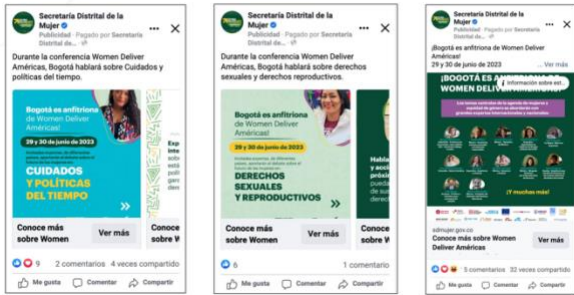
Secretaría Distrital de la Mujer
Publicidad · Pagado por Secretaría Distrital de...

Durante la conferencia Women Deliver Américas, Bogotá hablará sobre Cuidados y políticas del tiempo.

Bogotá es anfitriona de Women Deliver Américas!
29 y 30 de junio de 2023
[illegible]
CUIDADOS Y POLÍTICAS DEL TIEMPO

Exp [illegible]

Conoce más sobre Women
Ver más
Conoce más sobre W

9
2 comentarios 4 veces compartido

Me gusta
Comentar
Compartir

Secretaría Distrital de la Mujer
Publicidad · Pagado por Secretaría Distrital de...

Durante la conferencia Women Deliver Américas, Bogotá hablará sobre derechos sexuales y derechos reproductivos.

Bogotá es anfitriona de Women Deliver Américas!
29 y 30 de junio de 2023
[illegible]
DERECHOS SEXUALES Y REPRODUCTIVOS

Habl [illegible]

Conoce más sobre Women
Ver más
Conoce más sobre W

6
1 comentario

Me gusta
Comentar
Compartir

Secretaría Distrital de la Mujer
Publicidad · Pagado por Secretaría Distrital de...

¡Bogotá es anfitriona de Women Deliver Américas!
29 y 30 de junio de 2023 ... Ver más

¡BOGOTÁ ES A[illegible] WOMEN DELIVER AMÉRICAS!
Información sobre est...
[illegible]
¡Y muchas más!

sdmujer.gov.co
Conoce más sobre Women Deliver Américas
Ver más

5 comentarios 32 veces compartido

Me gusta
Comentar
Compartir